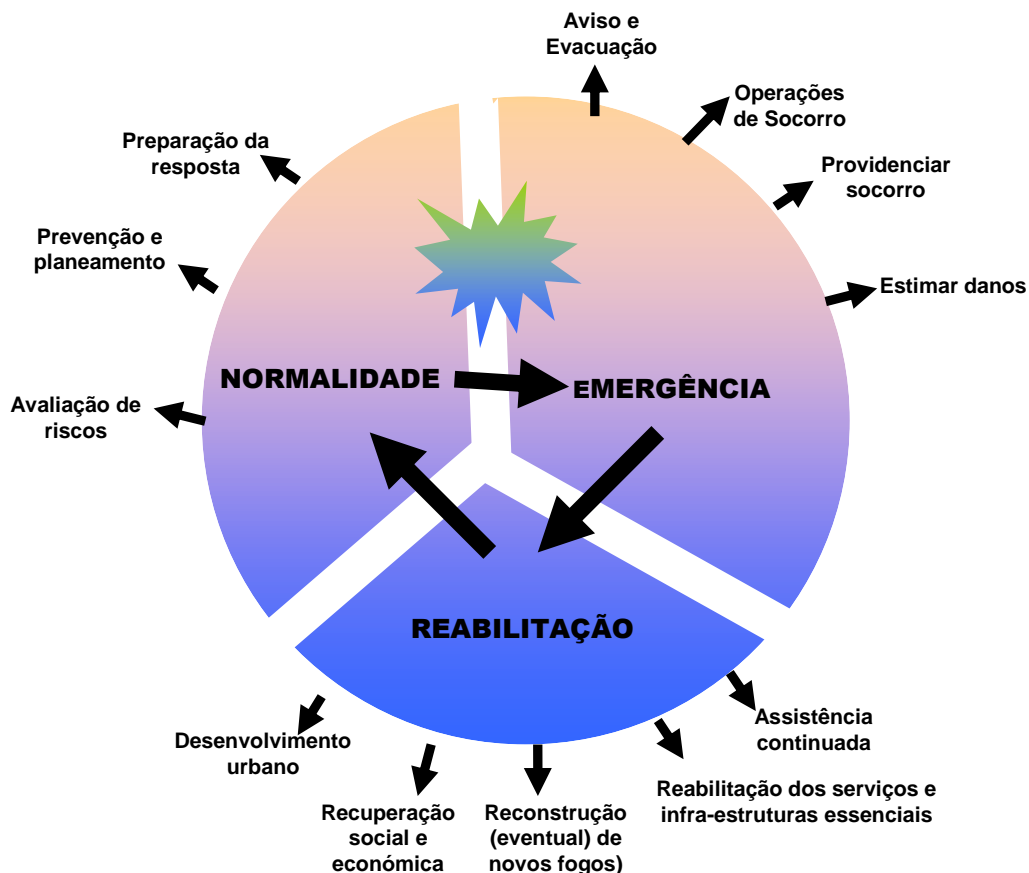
Aviso e Evacuação

Operações de Socorro

Providenciar socorro

Estimar danos

Preparação da resposta

Prevenção e planeamento

Avaliação de riscos

NORMALIDADE

EMERGÊNCIA

REABILITAÇÃO

Desenvolvimento urbano

Recuperação social e económica

Reconstrução (eventual) de novos fogos)

Assistência continuada

Reabilitação dos serviços e infra-estruturas essenciais